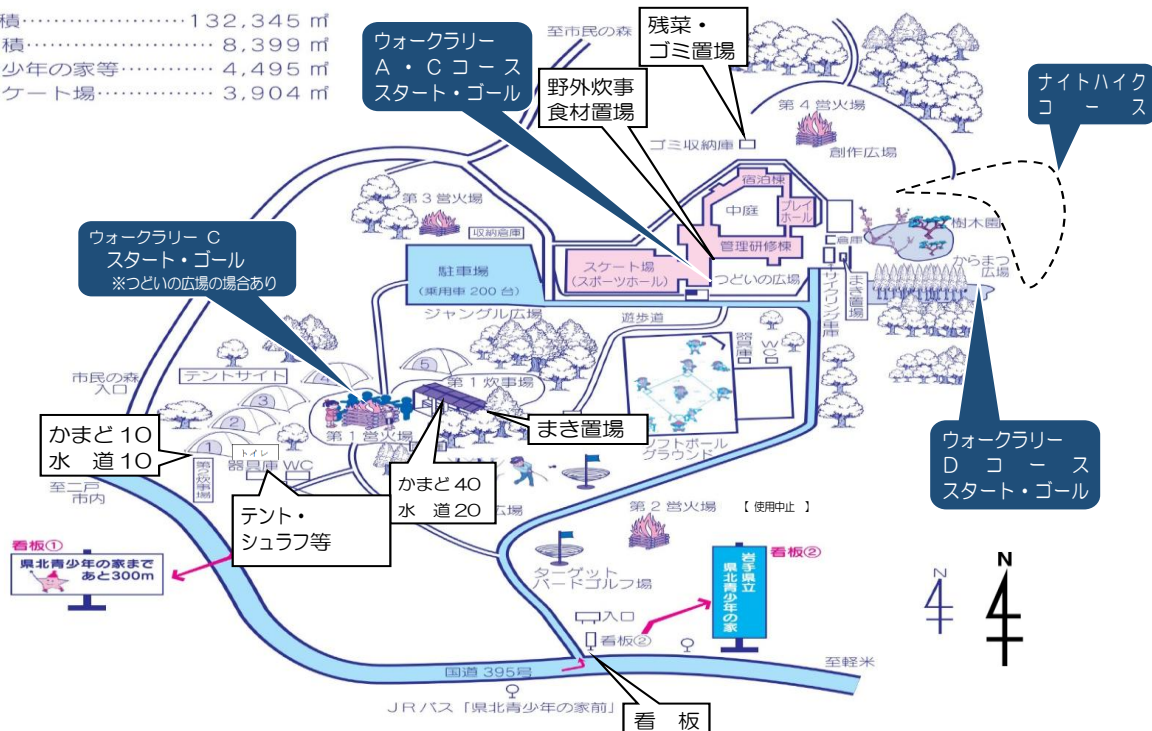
積……………………132,345 ㎡
積……………………… 8,399 ㎡
少年の家等………… 4,495 ㎡
ケート場…………… 3,904 ㎡

至市民の森

ウォークラリー
A・Cコース
スタート・ゴール

残菜・
ゴミ置場

野外炊事
食材置場

ゴミ収納庫

第4営火場

創作広場

ナイトハイク
コース

宿泊棟
中庭
プレイホール
管理研修棟

第3営火場

収納倉庫

樹木園

倉庫

からまつ広場

ウォークラリー C
スタート・ゴール
※つどいの広場の場合あり

駐車場
(乗用車 200 台)

スケート場
(スポーツホール)

つどいの広場

まき置場

サイクリング車庫

ジャングル広場

遊歩道

倉庫

WC

市民の森
入口

テントサイト

5
4
3
2
1

第1炊事場

第1営火場

まき置場

ソフトボール
グラウンド

かまど 10
水 道10

第2炊事場

トイレ
器具庫 WC

至二戸
市内

かまど 40
水 道20

広場

第2営火場

【使用中止】

テント・
シュラフ等

ウォークラリー
D コース
スタート・ゴール

看板①
県北青少年の家まで
あと300m

ターゲット
バードゴルフ場

看板②
岩手県立
県北青少年の家

入口

看板②

国道 395号

至軽米

JRバス「県北青少年の家前」

看 板

N